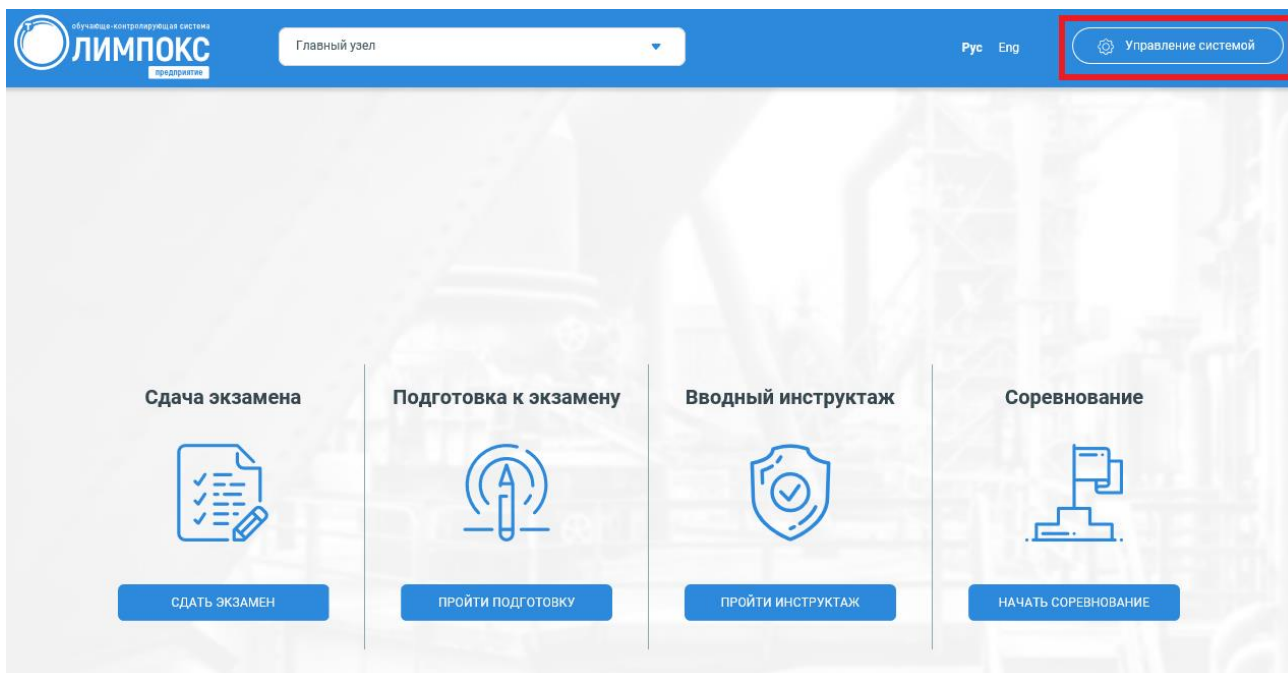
обучающе-контролирующая система
ОЛИМПОКС
предприятие

Главный узел

Рус Eng

Управление системой

Сдача экзамена

СДАТЬ ЭКЗАМЕН

Подготовка к экзамену

ПРОЙТИ ПОДГОТОВКУ

Вводный инструктаж

ПРОЙТИ ИНСТРУКТАЖ

Соревнование

НАЧАТЬ СОРЕВНОВАНИЕ